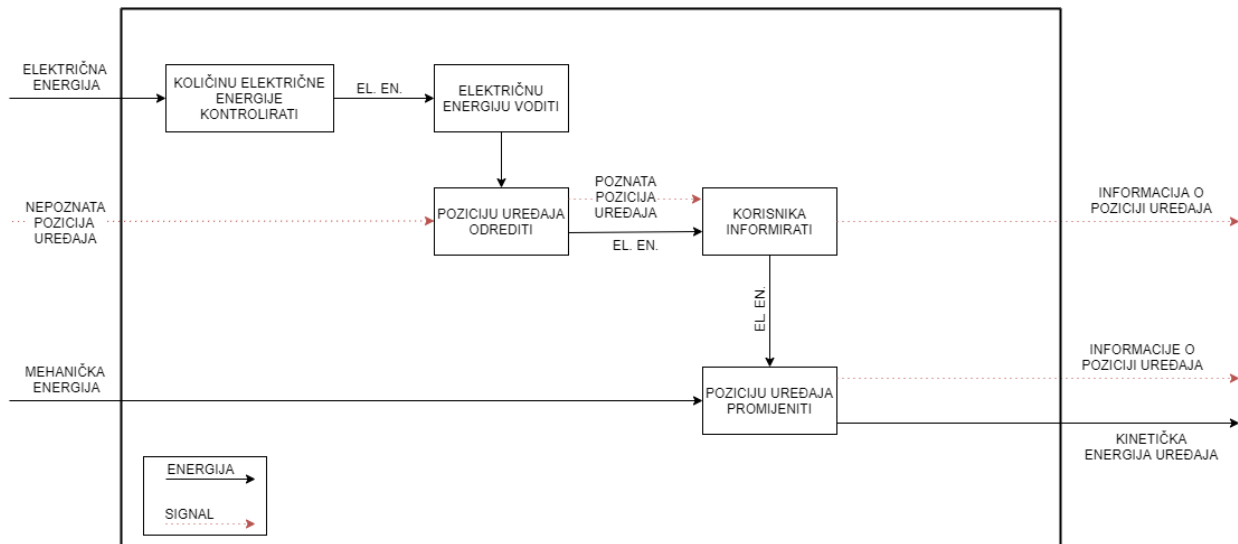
ELEKTRIČNA ENERGIJA

KOLIČINU ELEKTRIČNE ENERGIJE KONTROLIRATI

EL. EN.

ELEKTRIČNU ENERGIJU VODITI

NEPOZNATA POZICIJA UREĐAJA

POZICIJU UREĐAJA ODREDITI

POZNATA POZICIJA UREĐAJA

EL. EN.

KORISNIKA INFORMIRATI

INFORMACIJA O POZICIJI UREĐAJA

EL. EN.

MEHANIČKA ENERGIJA

POZICIJU UREĐAJA PROMIJENITI

INFORMACIJE O POZICIJI UREĐAJA

KINETIČKA ENERGIJA UREĐAJA

ENERGIJA

SIGNAL